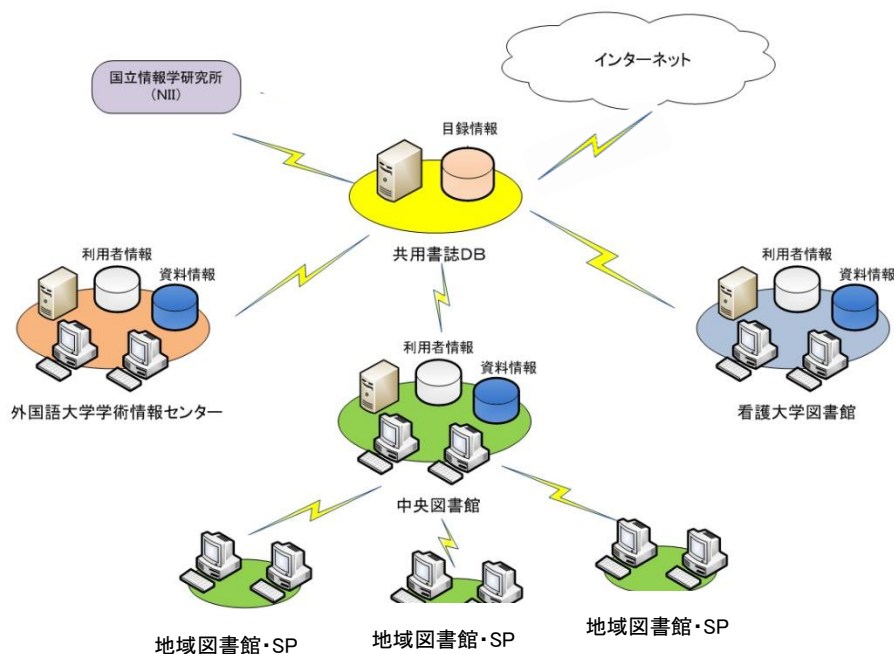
国立情報学研究所
(NII)

インターネット

目録情報

共用書誌DB

利用者情報
資料情報

外国語大学学術情報センター

利用者情報
資料情報

看護大学図書館

利用者情報
資料情報

中央図書館

地域図書館・SP

地域図書館・SP

地域図書館・SP